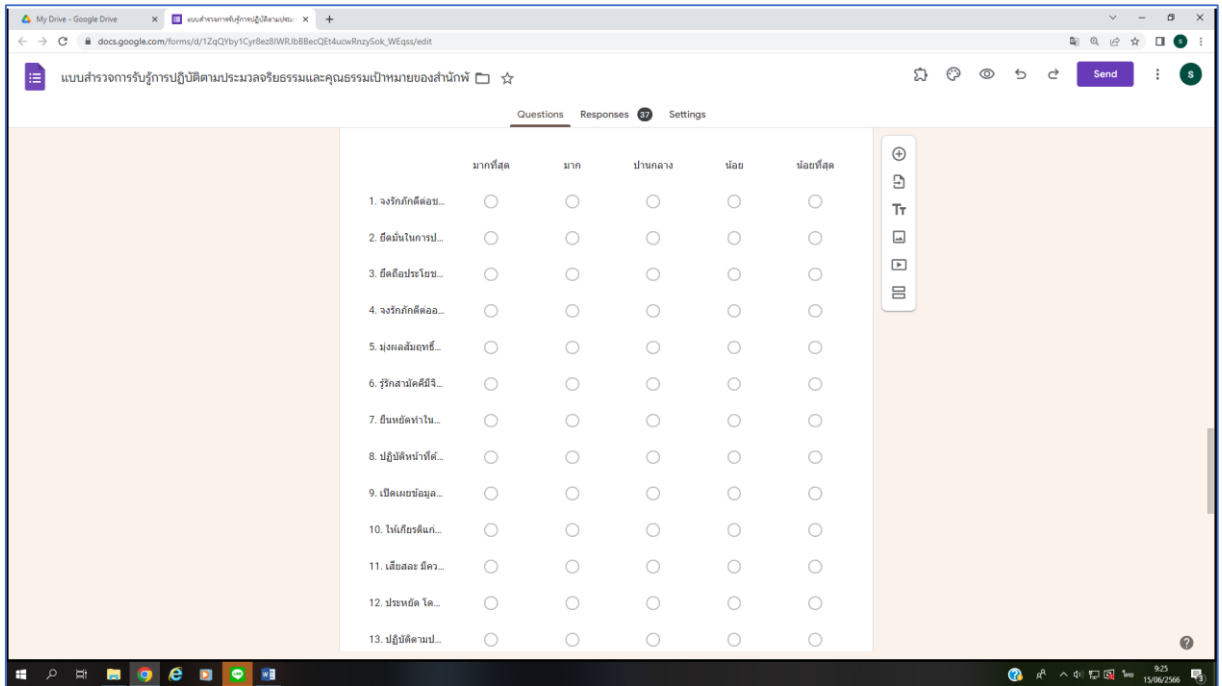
My Drive - Google Drive
แบบสำรวจการรับรู้การปฏิบัติตามประ
docs.google.com/forms/d/1ZqQYby1Cyr8ez8IWRJb8BecQEt4ucwRnzySok_WEqss/edit

แบบสำรวจการรับรู้การปฏิบัติตามประมวลจริยธรรมและคุณธรรมเป้าหมายของสำนักพ

Send

Questions Responses 37 Settings

| | มากที่สุด | มาก | ปานกลาง | น้อย | น้อยที่สุด |
|---|---|---|---|---|---|
| 1. จงรักภักดีต่อช... | | | | | |
| 2. ยึดมั่นในการป... | | | | | |
| 3. ยึดถือประโยช... | | | | | |
| 4. จงรักภักดีต่ออ... | | | | | |
| 5. มุ่งผลสัมฤทธิ์... | | | | | |
| 6. รู้รักสามัคคีมีจิ... | | | | | |
| 7. ยืนหยัดทำใน... | | | | | |
| 8. ปฏิบัติหน้าที่ด้... | | | | | |
| 9. เปิดเผยข้อมูล... | | | | | |
| 10. ให้เกียรติแก่... | | | | | |
| 11. เสียสละ มีคว... | | | | | |
| 12. ประหยัด โค... | | | | | |
| 13. ปฏิบัติตามป... | | | | | |

9:25
15/06/2566